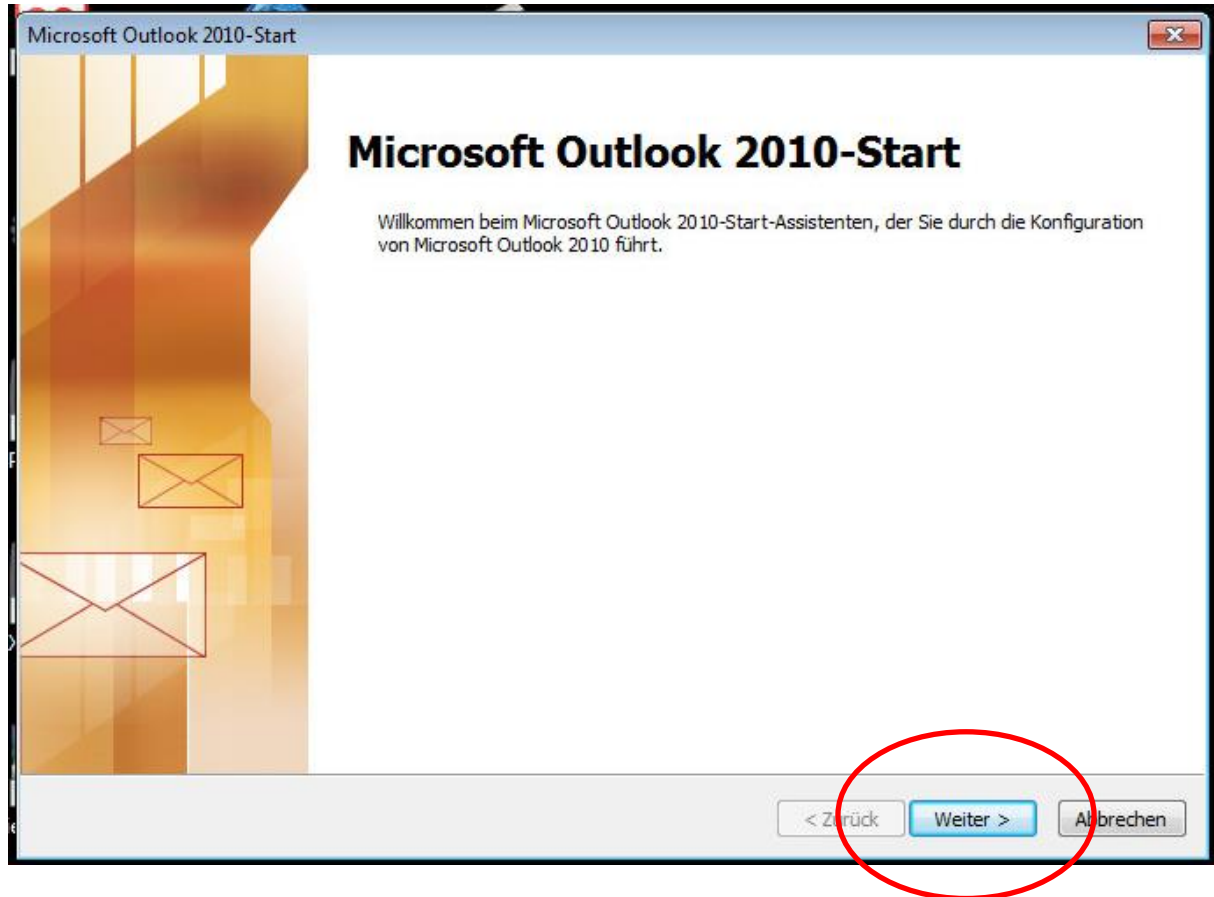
Microsoft Outlook 2010-Start

Microsoft Outlook 2010-Start

Willkommen beim Microsoft Outlook 2010-Start-Assistenten, der Sie durch die Konfiguration von Microsoft Outlook 2010 führt.

< Zurück
Weiter >
Abbrechen